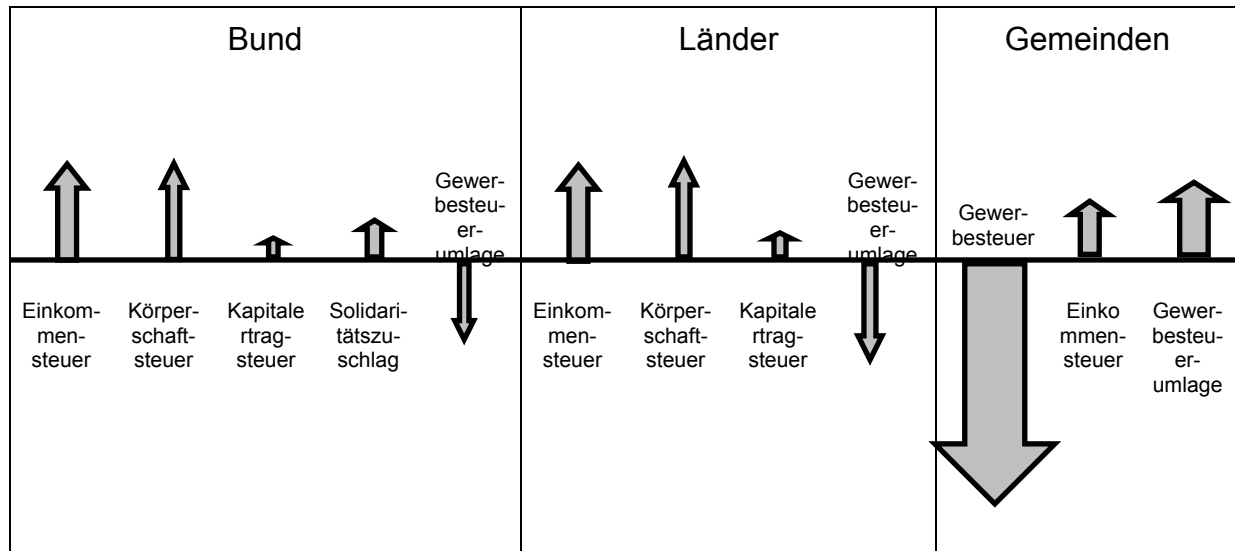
Bund

Einkommensteuer

Körperschaftsteuer

Kapitalertragsteuer

Solidaritätszuschlag

Gewerbesteuerumlage

Länder

Einkommensteuer

Körperschaftsteuer

Kapitalertragsteuer

Gewerbesteuerumlage

Gemeinden

Gewerbesteuer

Einkommensteuer

Gewerbesteuerumlage